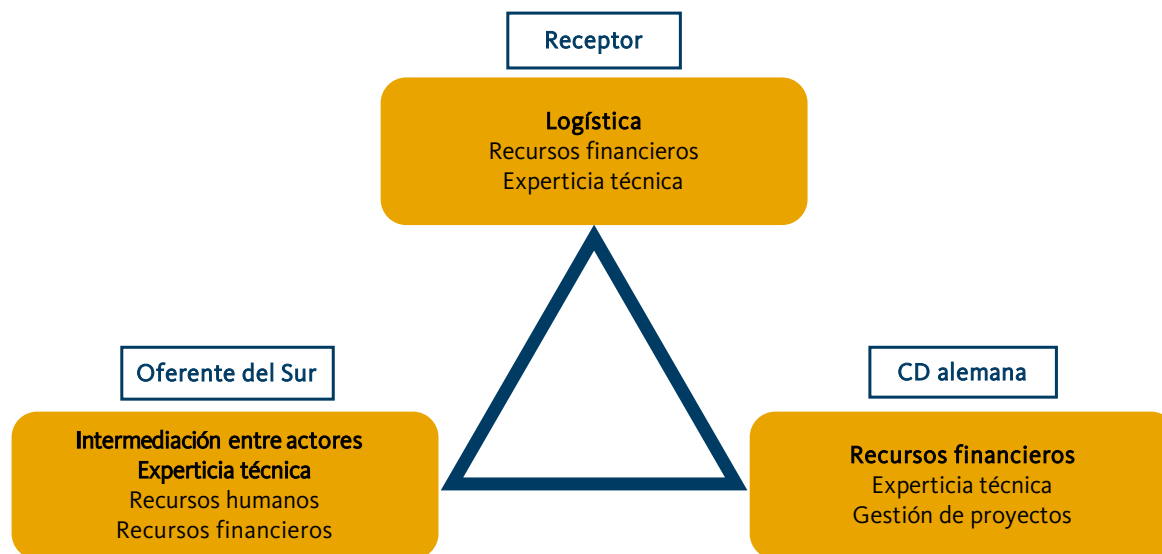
Receptor

Logística
Recursos financieros
Experticia técnica

Oferente del Sur

Intermediación entre actores
Experticia técnica
Recursos humanos
Recursos financieros

CD alemana

Recursos financieros
Experticia técnica
Gestión de proyectos